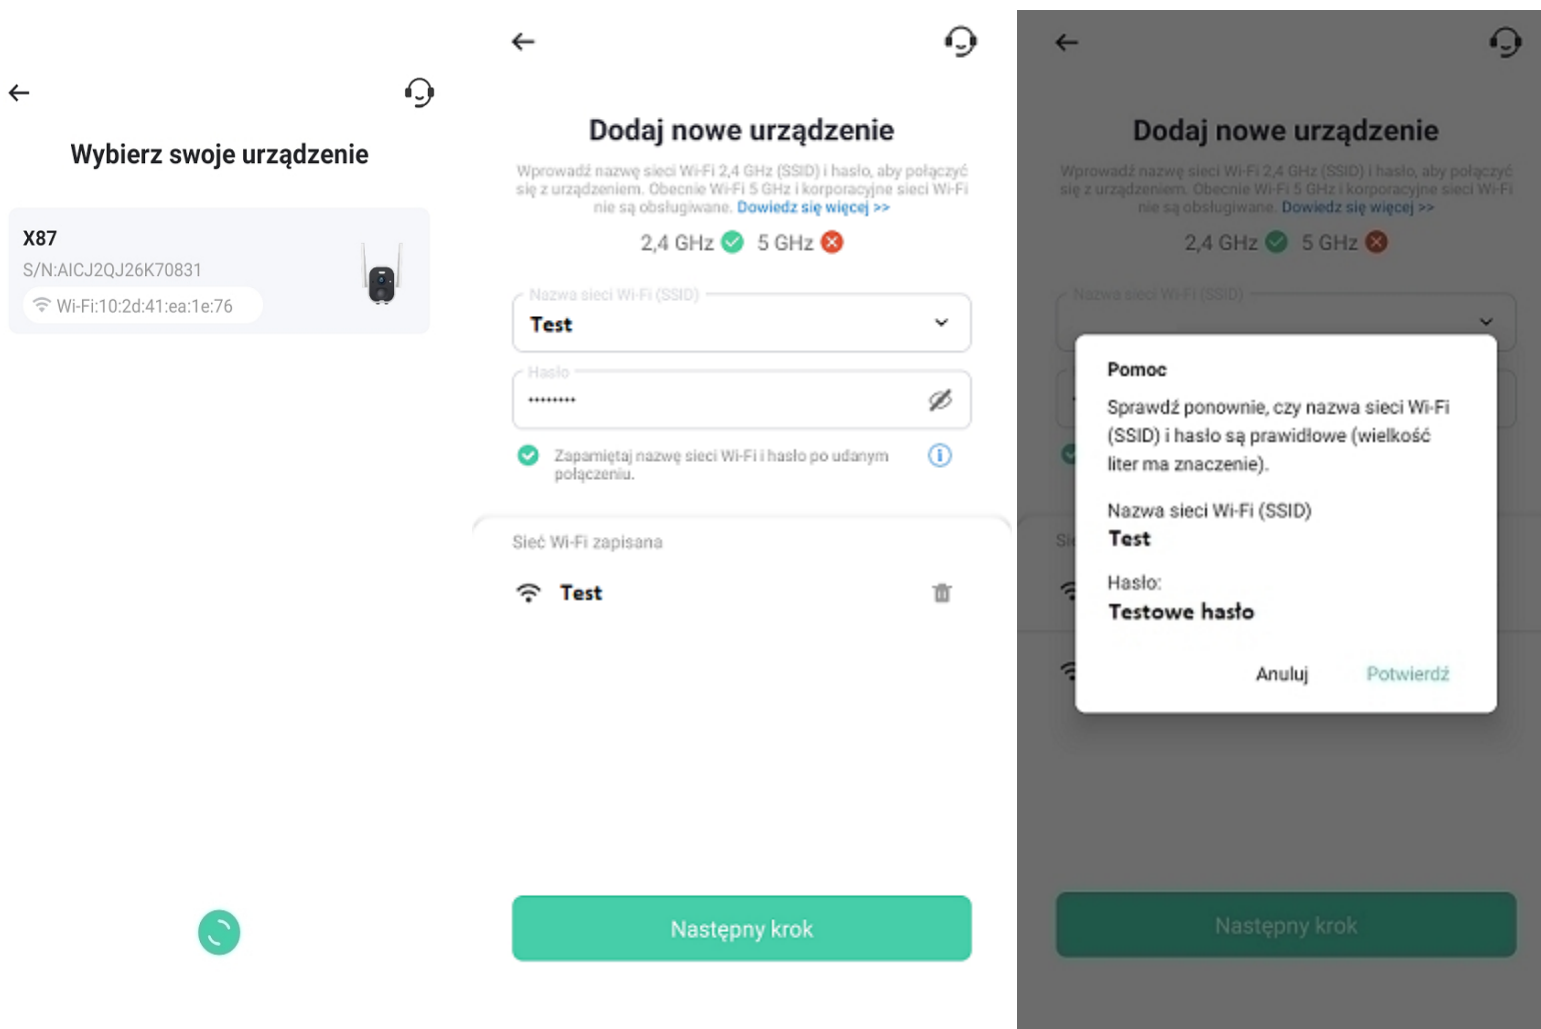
Wybierz swoje urządzenie

X87
S/N:AICJ2QJ26K70831
Wi-Fi:10:2d:41:ea:1e:76

Dodaj nowe urządzenie

Wprowadź nazwę sieci Wi-Fi 2,4 GHz (SSID) i hasło, aby połączyć się z urządzeniem. Obecnie Wi-Fi 5 GHz i korporacyjne sieci Wi-Fi nie są obsługiwane. Dowiedz się więcej >>

2,4 GHz 5 GHz

Nazwa sieci Wi-Fi (SSID)
Test

Hasło
••••••••

Zapamiętaj nazwę sieci Wi-Fi i hasło po udanym połączeniu.

Sieć Wi-Fi zapisana
Test

Następny krok

Dodaj nowe urządzenie

Wprowadź nazwę sieci Wi-Fi 2,4 GHz (SSID) i hasło, aby połączyć się z urządzeniem. Obecnie Wi-Fi 5 GHz i korporacyjne sieci Wi-Fi nie są obsługiwane. Dowiedz się więcej >>

2,4 GHz 5 GHz

Nazwa sieci Wi-Fi (SSID)

Pomoc
Sprawdź ponownie, czy nazwa sieci Wi-Fi (SSID) i hasło są prawidłowe (wielkość liter ma znaczenie).

Nazwa sieci Wi-Fi (SSID)
Test

Hasło:
Testowe hasło

Anuluj Potwierdź

Następny krok